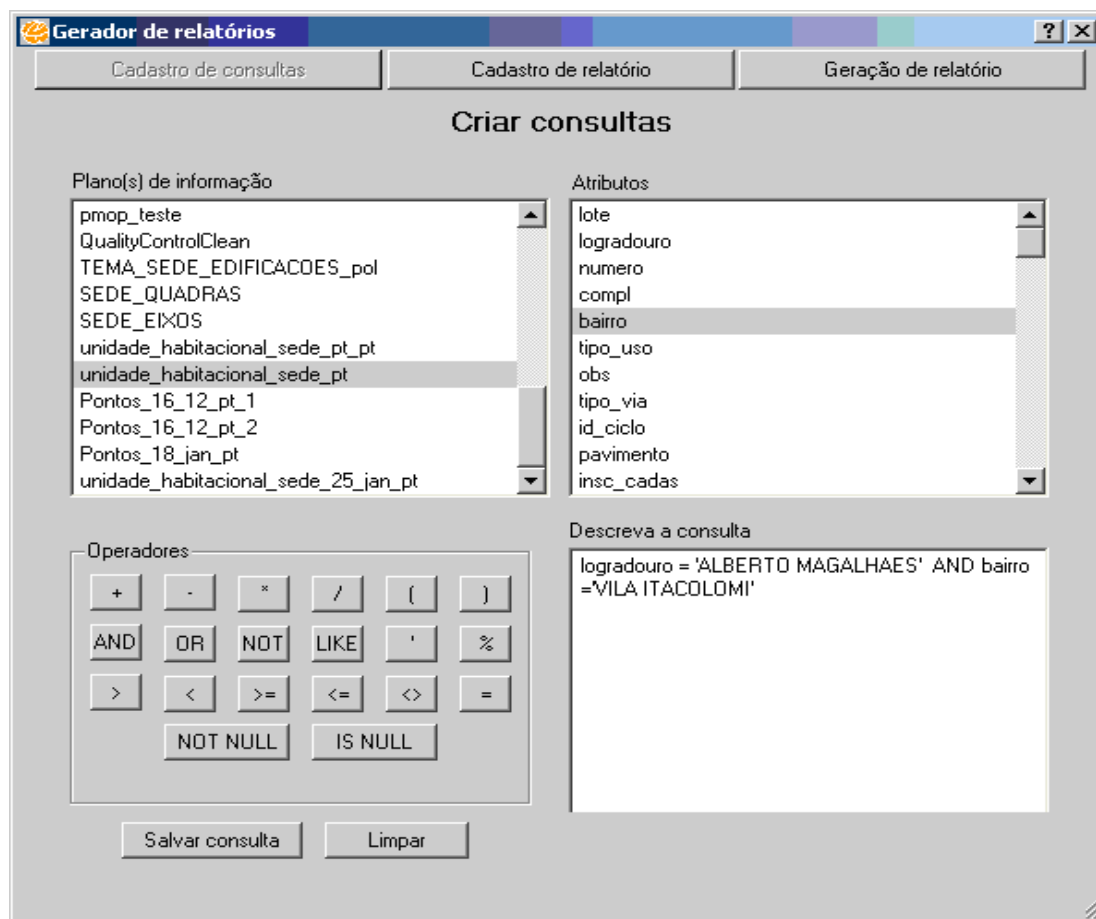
Gerador de relatórios

?

Cadastro de consultas | Cadastro de relatório | Geração de relatório

Criar consultas

Plano(s) de informação

pmop_teste
QualityControlClean
TEMA_SEDE_EDIFICACOES_pol
SEDE_QUADRAS
SEDE_EIXOS
unidade_habitacional_sede_pt_pt
unidade_habitacional_sede_pt
Pontos_16_12_pt_1
Pontos_16_12_pt_2
Pontos_18_jan_pt
unidade_habitacional_sede_25_jan_pt

Atributos

lote
logradouro
numero
compl
bairro
tipo_uso
obs
tipo_via
id_ciclo
pavimento
insc_cadas

Operadores

+ - * / ( )
AND OR NOT LIKE ' %
> < >= <= <> =
NOT NULL IS NULL

Descreva a consulta

logradouro = 'ALBERTO MAGALHAES' AND bairro ='VILA ITACOLOMI'

Salvar consulta Limpar